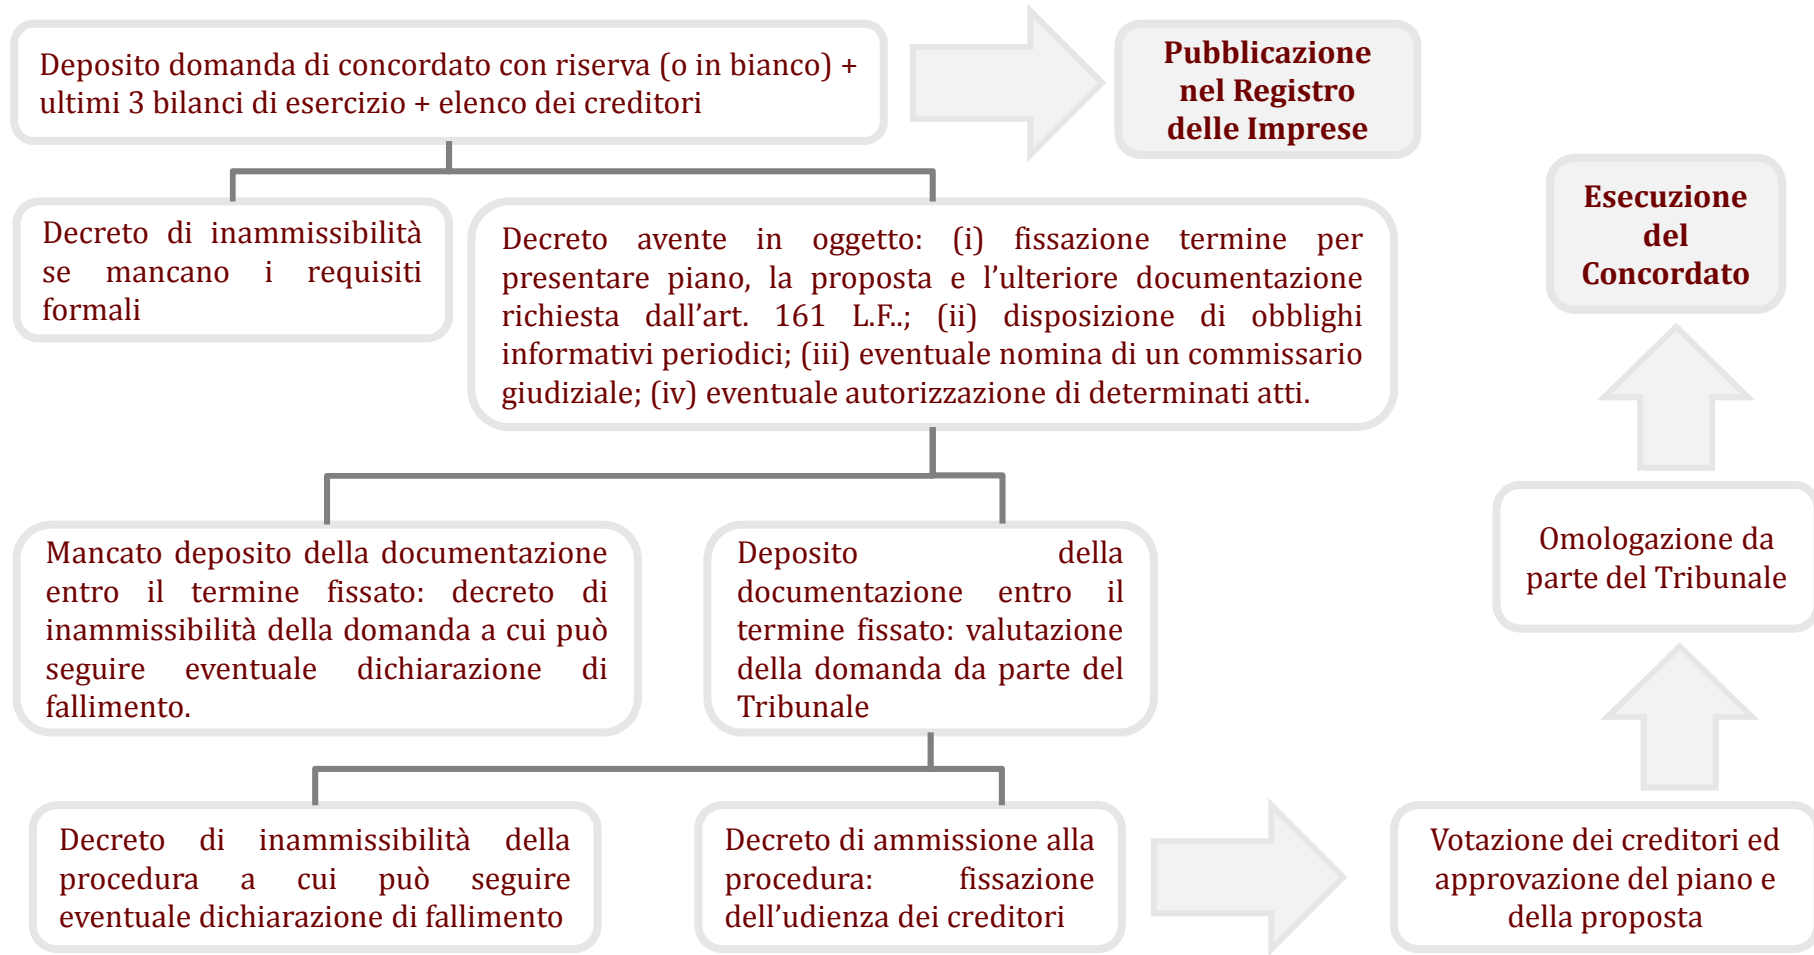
Deposito domanda di concordato con riserva (o in bianco) + ultimi 3 bilanci di esercizio + elenco dei creditori

Pubblicazione nel Registro delle Imprese

Decreto di inammissibilità se mancano i requisiti formali

Decreto avente in oggetto: (i) fissazione termine per presentare piano, la proposta e l’ulteriore documentazione richiesta dall’art. 161 L.F.; (ii) disposizione di obblighi informativi periodici; (iii) eventuale nomina di un commissario giudiziale; (iv) eventuale autorizzazione di determinati atti.

Esecuzione del Concordato

Mancato deposito della documentazione entro il termine fissato: decreto di inammissibilità della domanda a cui può seguire eventuale dichiarazione di fallimento.

Deposito della documentazione entro il termine fissato: valutazione della domanda da parte del Tribunale

Omologazione da parte del Tribunale

Decreto di inammissibilità della procedura a cui può seguire eventuale dichiarazione di fallimento

Decreto di ammissione alla procedura: fissazione dell’udienza dei creditori

Votazione dei creditori ed approvazione del piano e della proposta